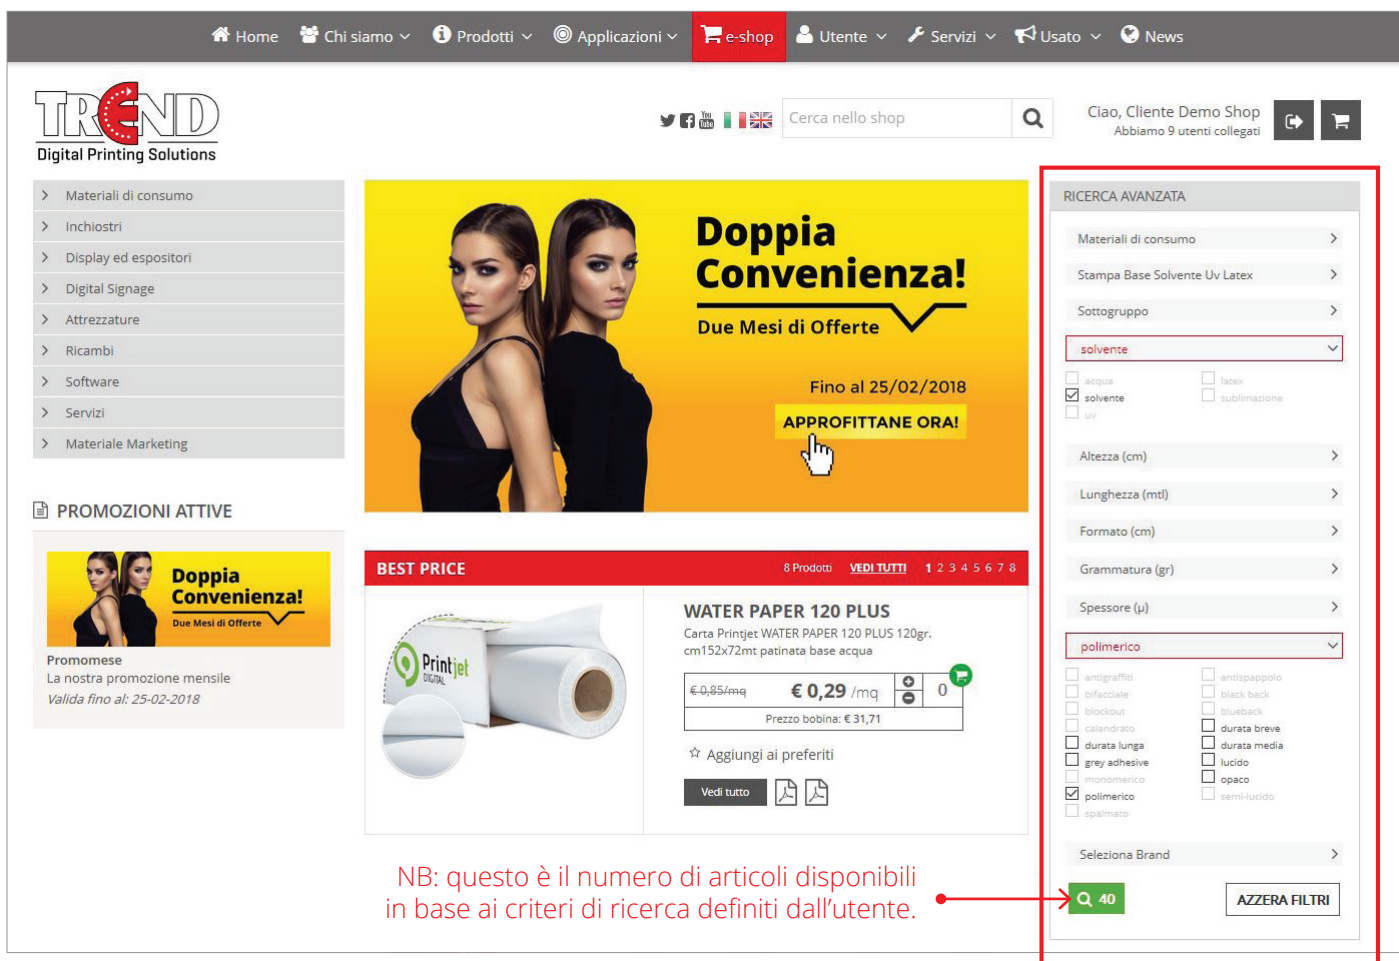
Home Chi siamo Prodotti Applicazioni e-shop Utente Servizi Usato News

TREND
Digital Printing Solutions

Cerca nello shop

Ciao, Cliente Demo Shop
Abbiamo 9 utenti collegati

Materiali di consumo
Inchiostri
Display ed espositori
Digital Signage
Attrezzature
Ricambi
Software
Servizi
Materiale Marketing

Doppia Convenienza!
Due Mesi di Offerte
Fino al 25/02/2018
APPROFITTANE ORA!

PROMOZIONI ATTIVE

Doppia Convenienza!
Due Mesi di Offerte
Promomese
La nostra promozione mensile
Valida fino al: 25-02-2018

BEST PRICE 8 Prodotti VEDI TUTTI 1 2 3 4 5 6 7 8

Printjet DIGITAL

WATER PAPER 120 PLUS
Carta Printjet WATER PAPER 120 PLUS 120gr. cm152x72mt patinata base acqua
€ 0,85/mq € 0,29 /mq 0
Prezzo bobina: € 31,71
Aggiungi ai preferiti
Vedi tutto

RICERCA AVANZATA
Materiali di consumo
Stampa Base Solvente Uv Latex
Sottogruppo
solvente
acqua latex
solvente sublimazione
uv
Altezza (cm)
Lunghezza (mtl)
Formato (cm)
Grammatura (gr)
Spessore (µ)
polimerico
antigraffio antispappolo
bifacciale black back
blockout blueback
calandrato durata breve
durata lunga durata media
grey adhesive lucido
monomerico opaco
polimerico semi-lucido
spalmato
Seleziona Brand
40
AZZERA FILTRI

NB: questo è il numero di articoli disponibili in base ai criteri di ricerca definiti dall'utente.